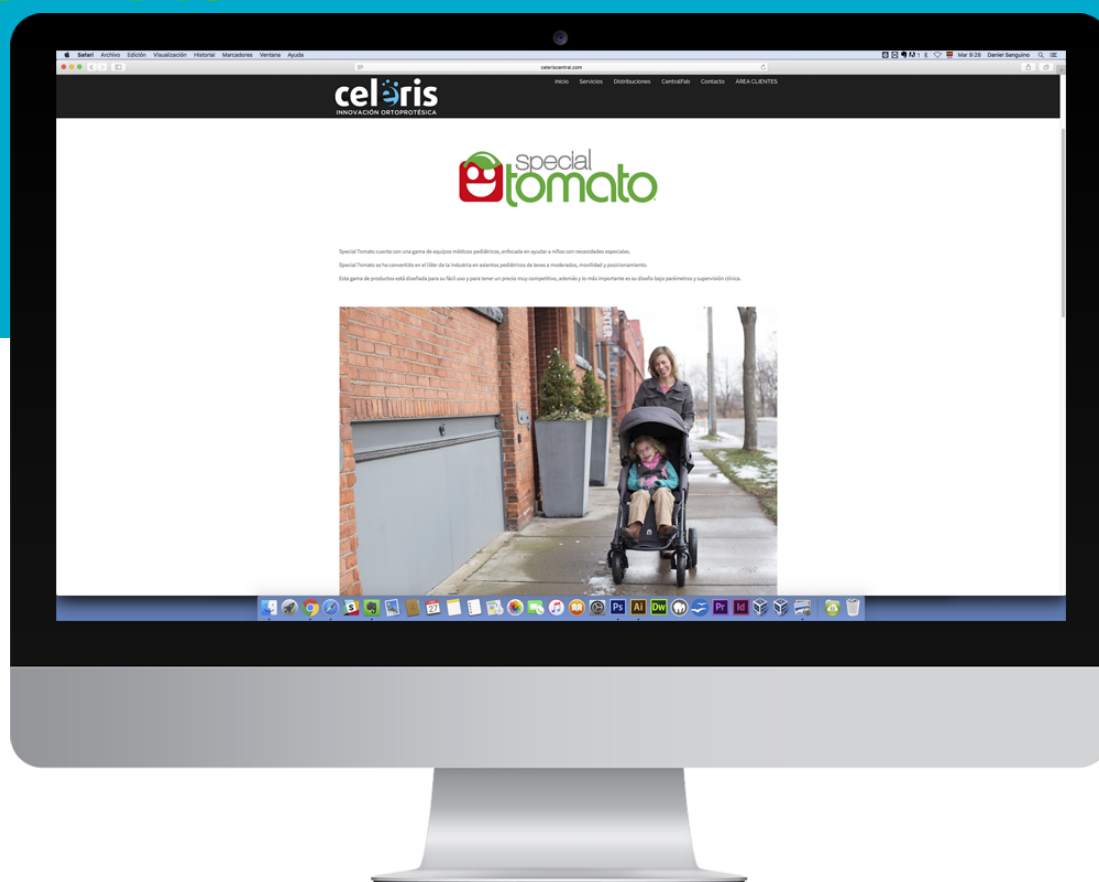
Safari Archivo Edición Visualización Historial Marcadores Ventana Ayuda

Mar 9:28 Daniel Sanguino

celeriscentral.com

celeris
INNOVACIÓN ORTOPROTÉSICA

Inicio Servicios Distribuciones CentralFab Contacto ÁREA CLIENTES

special tomato

Special Tomato cuenta con una gama de equipos médicos pediátricos, enfocado en ayudar a niños con necesidades especiales.

Special Tomato se ha convertido en el líder de la industria en asientos pediátricos de leves a moderados, movilidad y posicionamiento.

Esta gama de productos está diseñada para su fácil uso y para tener un precio muy competitivo, además y lo más importante es su diseño bajo parámetros y supervisión clínica.

27
Ps Ai Dw Pr Id